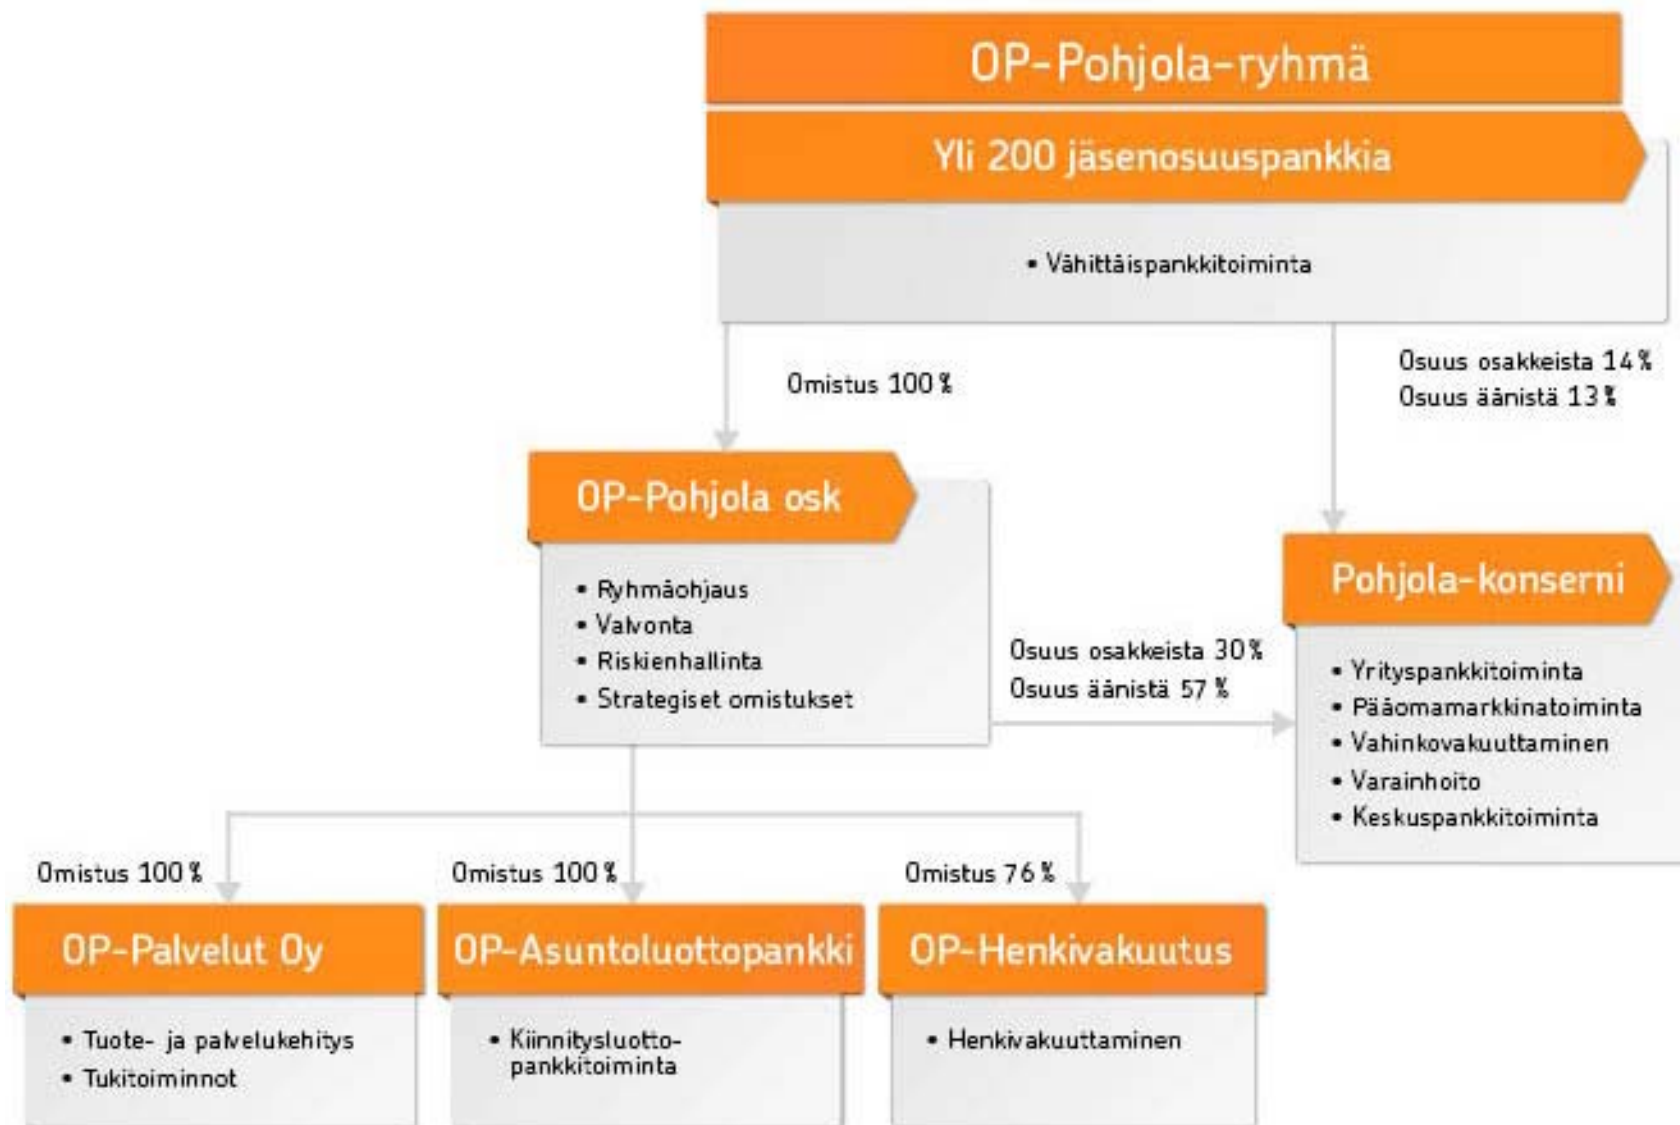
OP-Pohjola-ryhmä

Yli 200 jäsenosuuspankkia

• Vähittäispankkitoiminta

Omistus 100 %

Osuus osakkeista 14 %
Osuus äänistä 13 %

OP-Pohjola osk

• Ryhmäohjaus
• Valvonta
• Riskienhallinta
• Strategiset omistukset

Osuus osakkeista 30 %
Osuus äänistä 57 %

Pohjola-konserni

• Yrityspankkitoiminta
• Pääomamarkkinatoiminta
• Vahinkovakuuttaminen
• Varainhoito
• Keskuspankkitoiminta

Omistus 100 %

Omistus 100 %

Omistus 76 %

OP-Palvelut Oy

• Tuote- ja palvelukehitys
• Tukitoiminnot

OP-Asuntoluottopankki

• Kiinnitysluotto-pankkitoiminta

OP-Henkivakuutus

• Henkivakuuttaminen